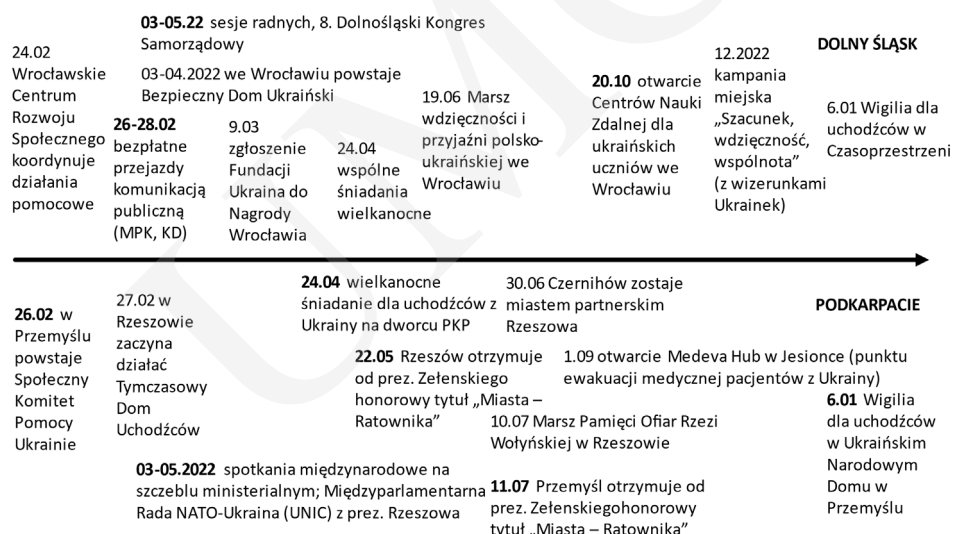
03-05.22 sesje radnych, 8. Dolnośląski Kongres Samorządowy

03-04.2022 we Wrocławiu powstaje Bezpieczny Dom Ukraiński

DOLNY ŚLĄSK

24.02 Wrocławskie Centrum Rozwoju Społecznego koordynuje działania pomocowe

26-28.02 bezpłatne przejazdy komunikacją publiczną (MPK, KD)

9.03 zgłoszenie Fundacji Ukraina do Nagrody Wrocławia

24.04 wspólne śniadania wielkanocne

19.06 Marsz wdzięczności i przyjaźni polsko-ukraińskiej we Wrocławiu

20.10 otwarcie Centrów Nauki Zdalnej dla ukraińskich uczniów we Wrocławiu

12.2022 kampania miejska „Szacunek, wdzięczność, wspólnota" (z wizerunkami Ukrainek)

6.01 Wigilia dla uchodźców w Czasoprzestrzeni

PODKARPACIE

26.02 w Przemyślu powstaje Społeczny Komitet Pomocy Ukrainie

27.02 w Rzeszowie zaczyna działać Tymczasowy Dom Uchodźców

24.04 wielkanocne śniadanie dla uchodźców z Ukrainy na dworcu PKP

30.06 Czernihów zostaje miastem partnerskim Rzeszowa

22.05 Rzeszów otrzymuje od prez. Zełenskiego honorowy tytuł „Miasta – Ratownika"

1.09 otwarcie Medeva Hub w Jesionce (punktu ewakuacji medycznej pacjentów z Ukrainy)

10.07 Marsz Pamięci Ofiar Rzezi Wołyńskiej w Rzeszowie

6.01 Wigilia dla uchodźców w Ukraińskim Narodowym Domu w Przemyślu

03-05.2022 spotkania międzynarodowe na szczeblu ministerialnym; Międzyparlamentarna Rada NATO-Ukraina (UNIC) z prez. Rzeszowa

11.07 Przemyśl otrzymuje od prez. Zełenskiegohonorowy tytuł „Miasta – Ratownika"